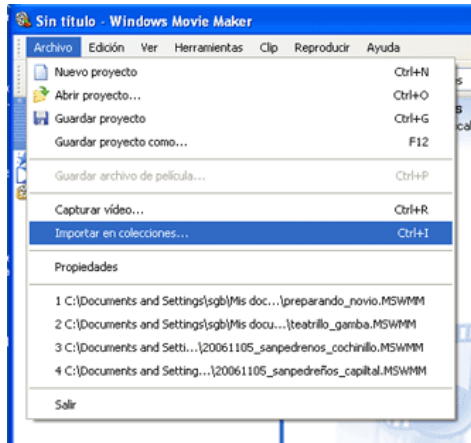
Sin título - Windows Movie Maker

Archivo Edición Ver Herramientas Clip Reproducir Ayuda

Nuevo proyecto Ctrl+N
Abrir proyecto... Ctrl+O
Guardar proyecto Ctrl+G
Guardar proyecto como... F12

Guardar archivo de película... Ctrl+P

Capturar vídeo... Ctrl+R
Importar en colecciones... Ctrl+I

Propiedades

1 C:\Documents and Settings\sgb\Mis doc...\preparando_novio.MSWMM
2 C:\Documents and Settings\sgb\Mis docu...\teatrillo_gamba.MSWMM
3 C:\Documents and Setti...\20061105_sanpedrenos_cochinillo.MSWMM
4 C:\Documents and Setting...\20061105_sanpedreños_capital.MSWMM

Salir